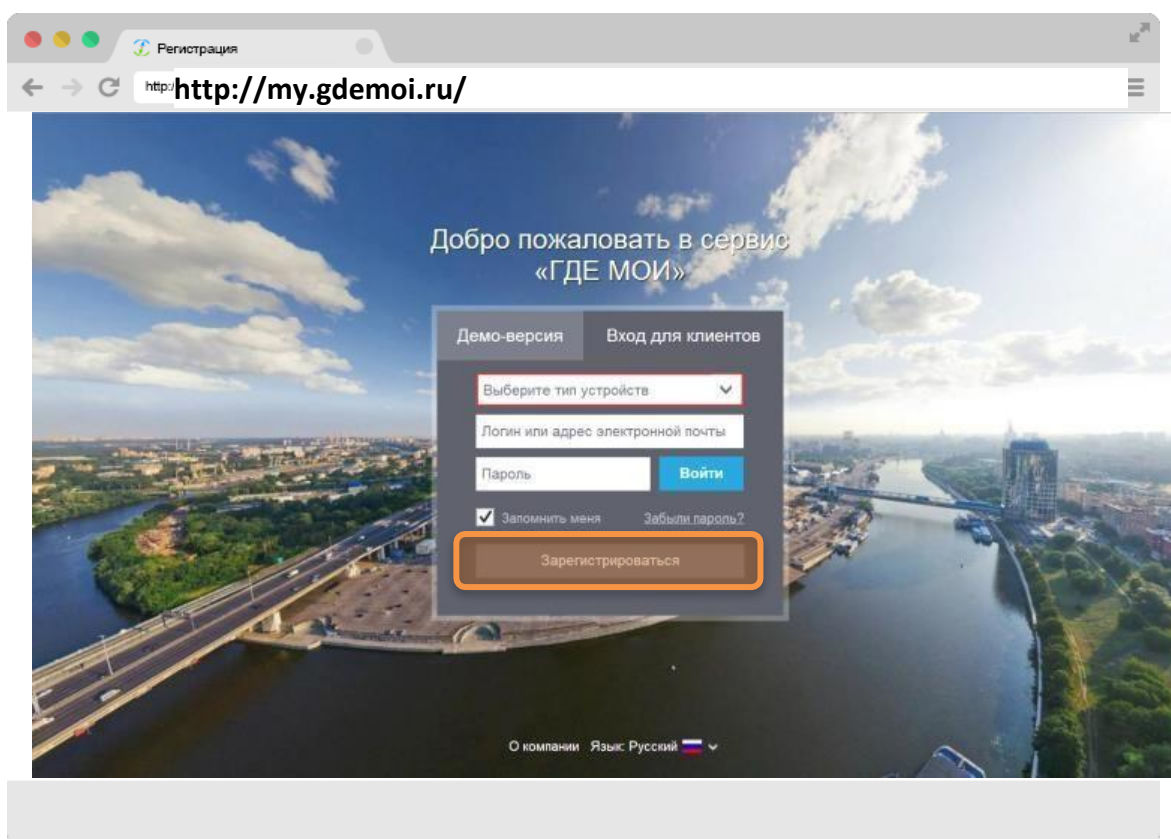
Регистрация

http:/ http://my.gdemoi.ru/

Добро пожаловать в сервис «ГДЕ МОИ»

Демо-версия | Вход для клиентов

Выберите тип устройств

Логин или адрес электронной почты

Пароль

Войти

Запомнить меня

Забыли пароль?

Зарегистрироваться

О компании Язык: Русский